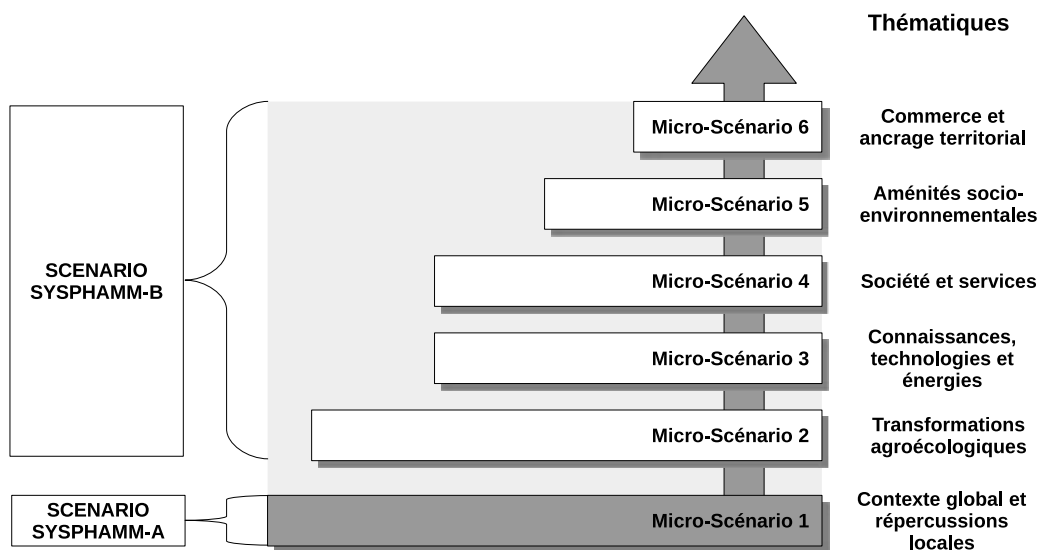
Thématiques

SCENARIO SYSPHAMM-B

Micro-Scénario 6
Commerce et ancrage territorial

Micro-Scénario 5
Aménités socio-environnementales

Micro-Scénario 4
Société et services

Micro-Scénario 3
Connaissances, technologies et énergies

Micro-Scénario 2
Transformations agroécologiques

SCENARIO SYSPHAMM-A

Micro-Scénario 1
Contexte global et répercussions locales